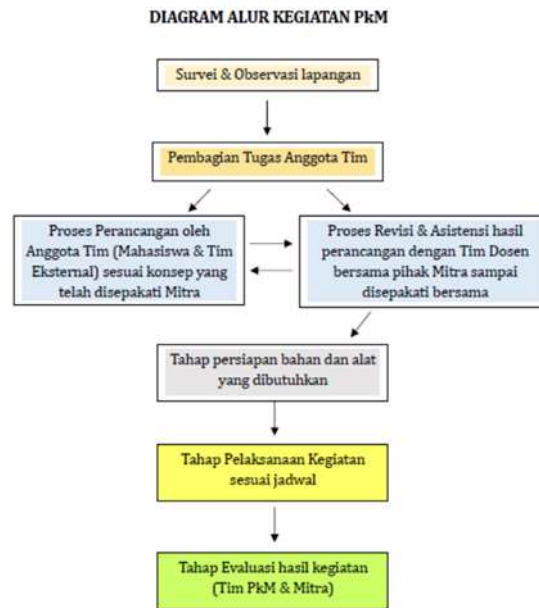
DIAGRAM ALUR KEGIATAN PkM

Survei & Observasi lapangan

Pembagian Tugas Anggota Tim

Proses Perancangan oleh Anggota Tim (Mahasiswa & Tim Eksternal) sesuai konsep yang telah disepakati Mitra

Proses Revisi & Asistensi hasil perancangan dengan Tim Dosen bersama pihak Mitra sampai disepakati bersama

Tahap persiapan bahan dan alat yang dibutuhkan

Tahap Pelaksanaan Kegiatan sesuai jadwal

Tahap Evaluasi hasil kegiatan (Tim PkM & Mitra)